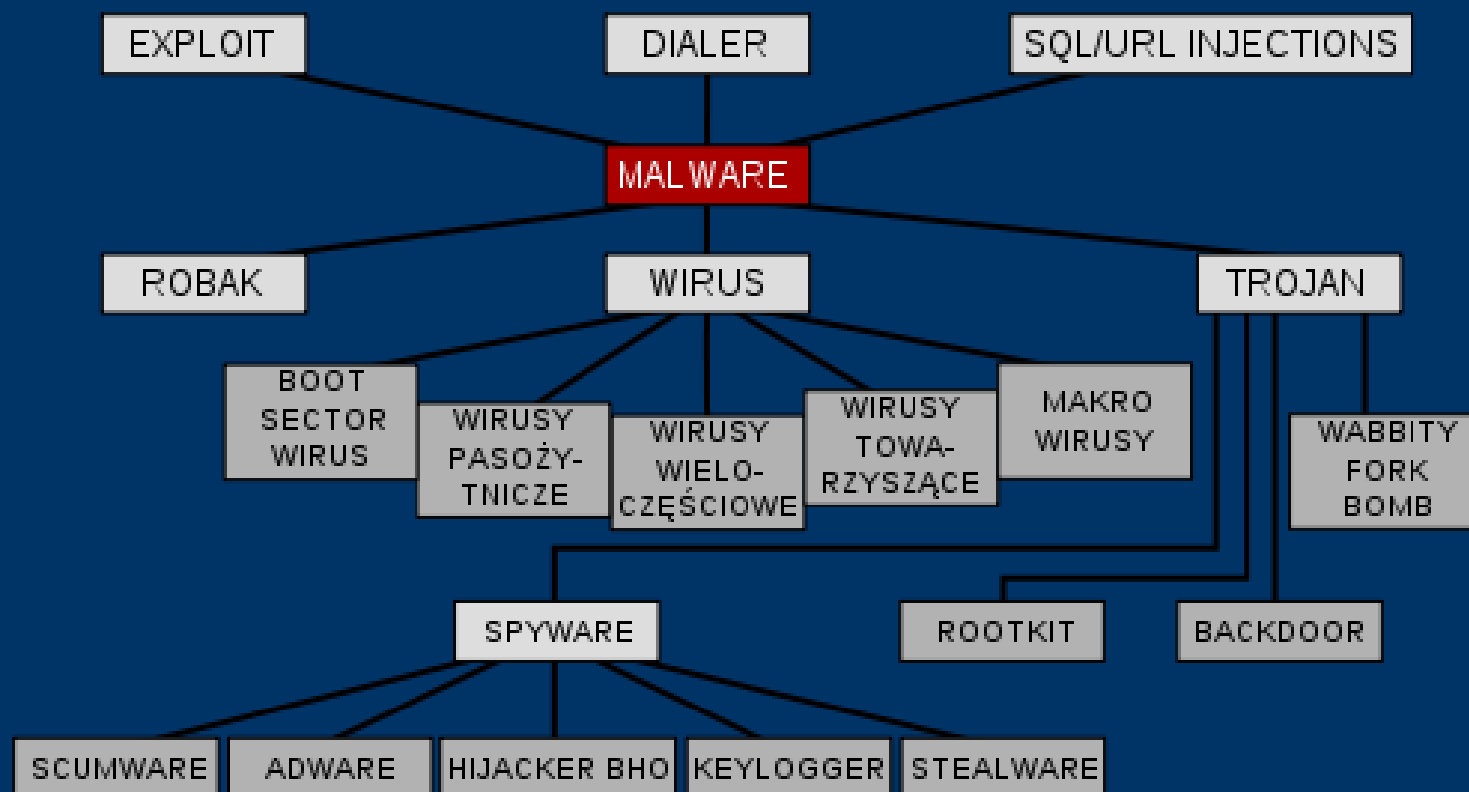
EXPLOIT

DIALER

SQL/URL INJECTIONS

MALWARE

ROBAK

WIRUS

TROJAN

BOOT SECTOR WIRUS

WIRUSY PASOŻYTNICZE

WIRUSY WIELOCZĘŚCIOWE

WIRUSY TOWARZYSZĄCE

MAKRO WIRUSY

WABBITY FORK BOMB

SPYWARE

ROOTKIT

BACKDOOR

SCUMWARE

ADWARE

HIJACKER BHO

KEYLOGGER

STEALWARE